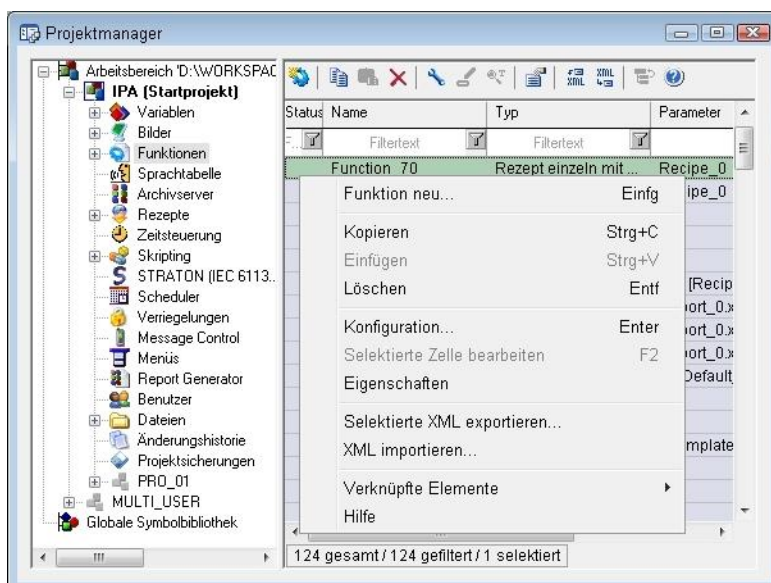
Projektmanager

Arbeitsbereich 'D:\WORKSPAC
IPA (Startprojekt)
Variablen
Bilder
Funktionen
Sprachtabelle
Archivserver
Rezepte
Zeitsteuerung
Skripting
STRATON (IEC 6113..
Scheduler
Verriegelungen
Message Control
Menüs
Report Generator
Benutzer
Dateien
Änderungshistorie
Projektsicherungen
PRO_01
MULTI_USER
Globale Symbolbibliothek

| Status | Name | Typ | Parameter |
|---|---|---|---|
| F... | Filtertext | Filtertext | |
| | Function_70 | Rezept einzeln mit ... | Recipe_0 |
| | | | ipe_0 |
| | | | [Recip |
| | | | port_0.x |
| | | | port_0.x |
| | | | port_0.x |
| | | | Default |
| | | | mplate |

Funktion neu... Einfg
Kopieren Strg+C
Einfügen Strg+V
Löschen Entf
Konfiguration... Enter
Selektierte Zelle bearbeiten F2
Eigenschaften
Selektierte XML exportieren...
XML importieren...
Verknüpfte Elemente
Hilfe

124 gesamt / 124 gefiltert / 1 selektiert